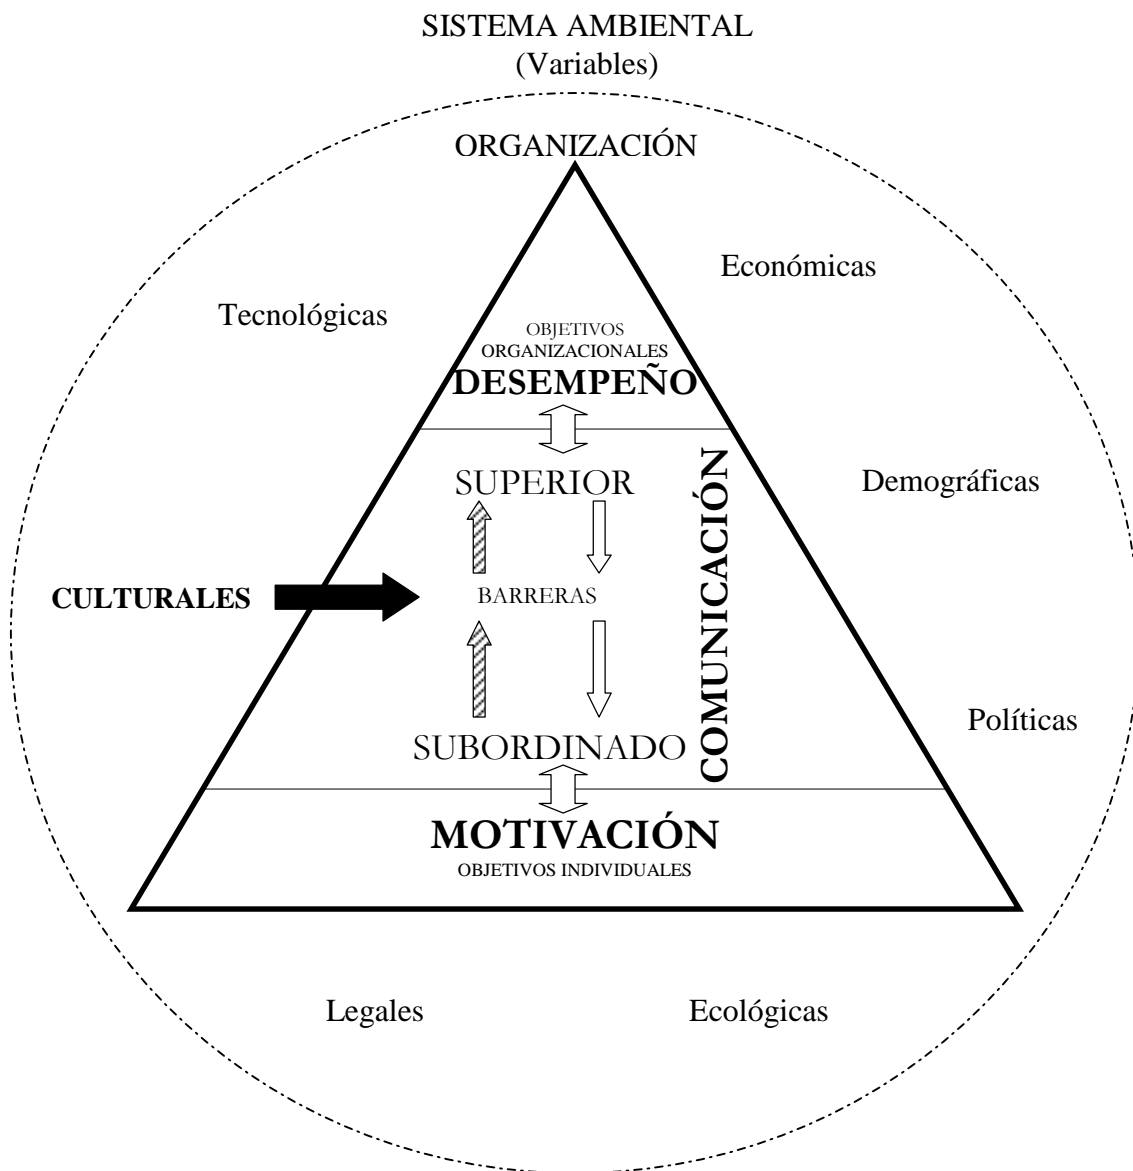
SISTEMA AMBIENTAL
(Variables)

ORGANIZACIÓN

Económicas

Tecnológicas

OBJETIVOS
ORGANIZACIONALES
DESEMPEÑO

SUPERIOR

Demográficas

COMUNICACIÓN

CULTURALES

BARRERAS

Políticas

SUBORDINADO

MOTIVACIÓN
OBJETIVOS INDIVIDUALES

Legales

Ecológicas